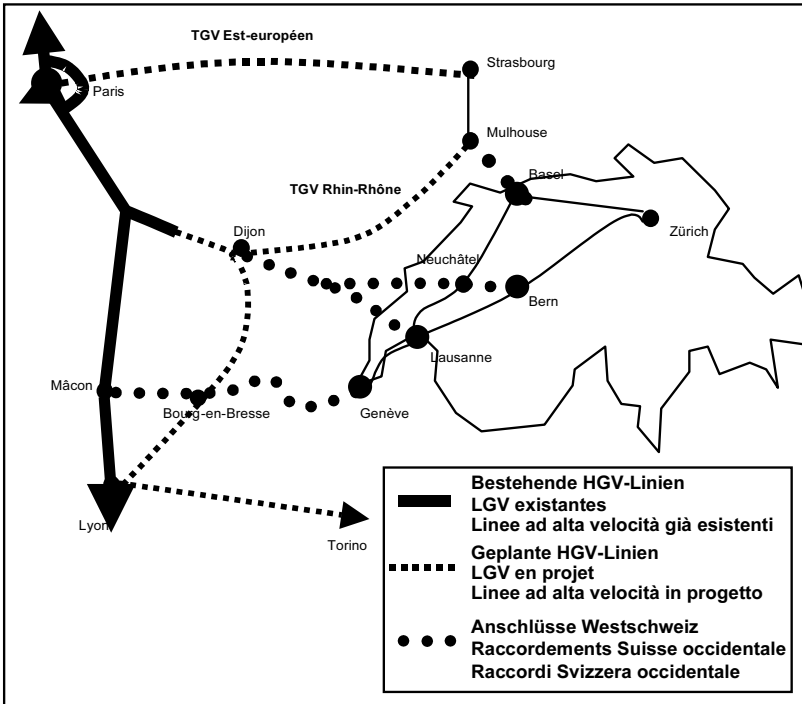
TGV Est-européen

Strasbourg

Paris

Mulhouse

TGV Rhin-Rhône

Basel

Zürich

Dijon

Neuchâtel

Bern

Lausanne

Mâcon

Bourg-en-Bresse

Genève

Lyon

Torino

Bestehende HGV-Linien
LGV existantes
Linee ad alta velocità già esistenti

Geplante HGV-Linien
LGV en projet
Linee ad alta velocità in progetto

Anschlüsse Westschweiz
Raccordements Suisse occidentale
Raccordi Svizzera occidentale